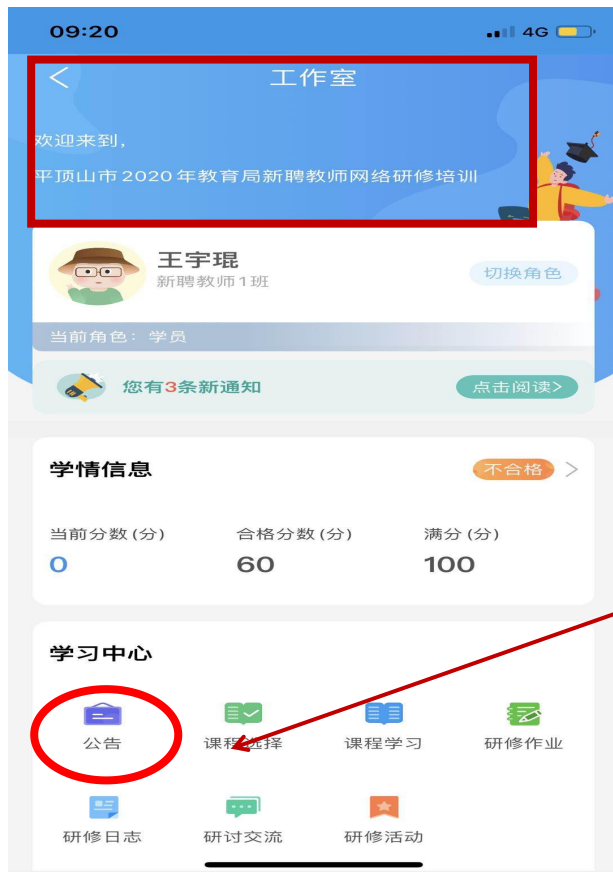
09:20

4G

<

工作室

欢迎来到，

平顶山市 2020 年教育局新聘教师网络研修培训

王宇琨

新聘教师1班

切换角色

当前角色：学员

您有3条新通知

点击阅读>

学情信息

不合格 >

| 当前分数 (分) | 合格分数 (分) | 满分 (分) |
|---|---|---|
| 0 | 60 | 100 |

学习中心

公告

课程选择

课程学习

研修作业

研修日志

研讨交流

研修活动